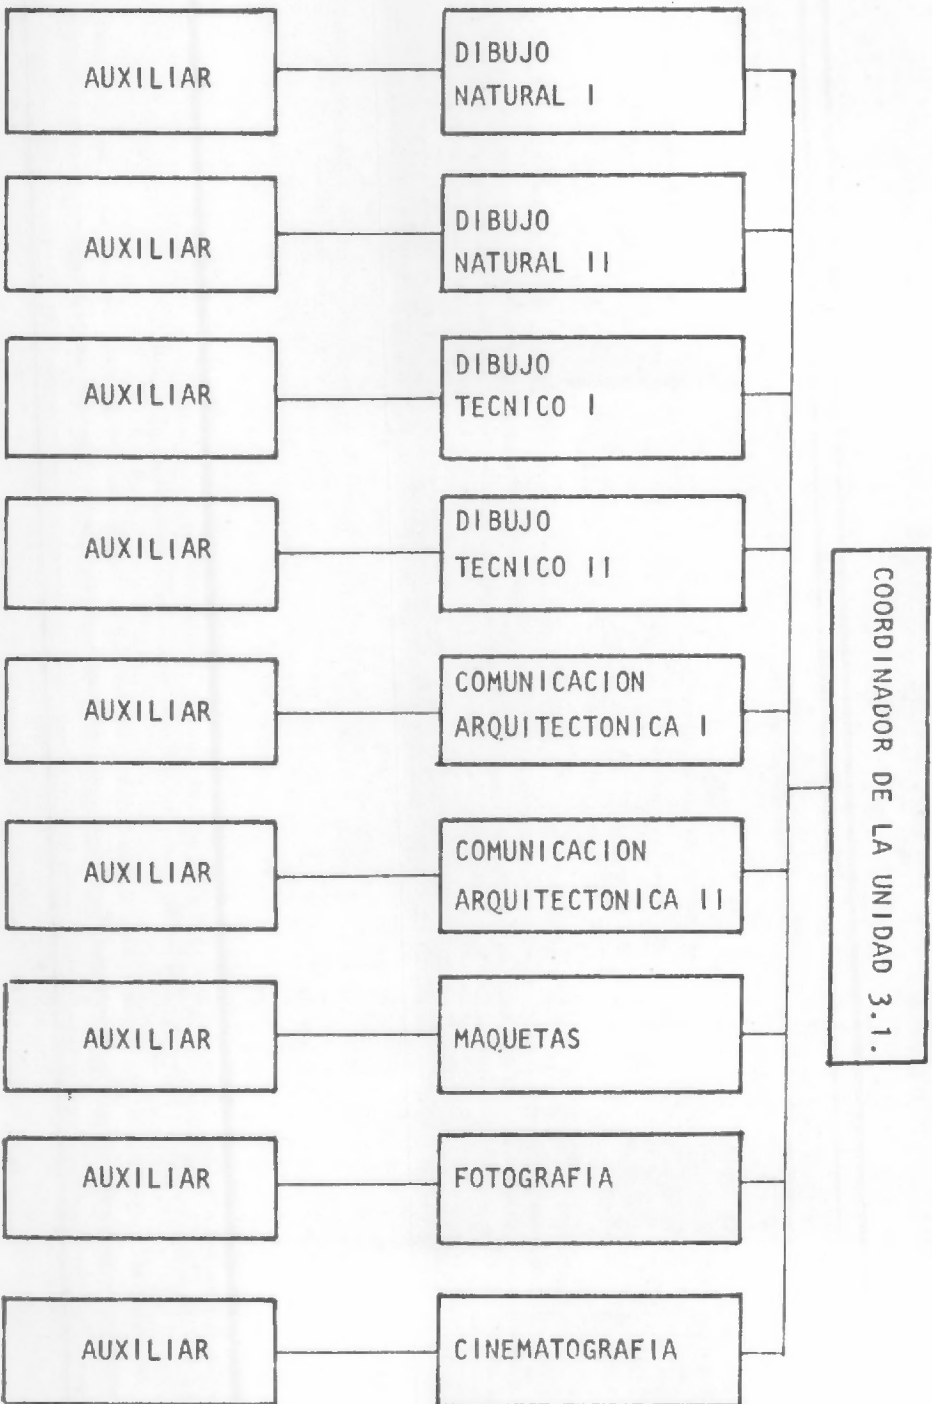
AUXILIAR

DIBUJO NATURAL I

AUXILIAR

DIBUJO NATURAL II

AUXILIAR

DIBUJO TECNICO I

AUXILIAR

DIBUJO TECNICO II

AUXILIAR

COMUNICACION ARQUITECTONICA I

AUXILIAR

COMUNICACION ARQUITECTONICA II

AUXILIAR

MAQUETAS

AUXILIAR

FOTOGRAFIA

AUXILIAR

CINEMATOGRAFIA

COORDINADOR DE LA UNIDAD 3.1.